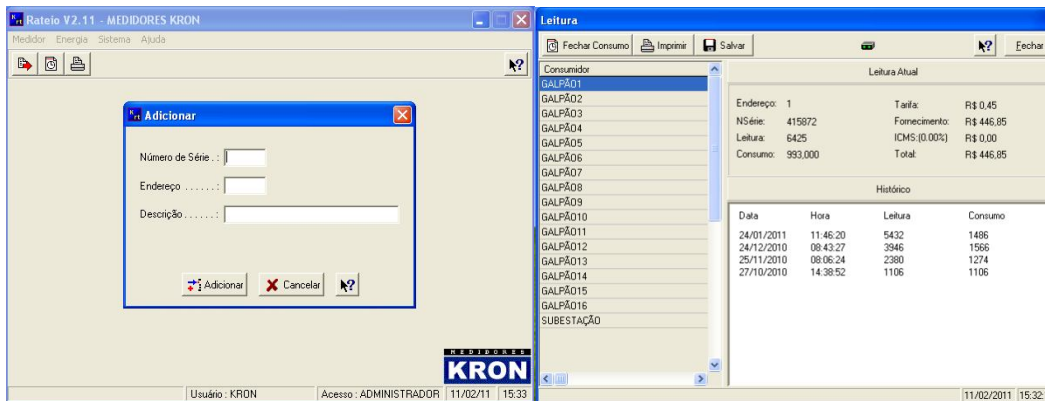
Rateio V2.11 - MEDIDORES KRON

Medidor Energia Sistema Ajuda

Adicionar

Número de Série . :

Endereço . . . . . . :

Descrição . . . . . . :

Adicionar Cancelar

MEDIDORES KRON

Usuário : KRON | Acesso : ADMINISTRADOR | 11/02/11 | 15:33

Leitura

Fechar Consumo Imprimir Salvar Fechar

Consumidor
GALPÃO1
GALPÃO2
GALPÃO3
GALPÃO4
GALPÃO5
GALPÃO6
GALPÃO7
GALPÃO8
GALPÃO9
GALPÃO10
GALPÃO11
GALPÃO12
GALPÃO13
GALPÃO14
GALPÃO15
GALPÃO16
SUBESTAÇÃO

Leitura Atual

Endereço: 1
NSérie: 415872
Leitura: 6425
Consumo: 993,000

Tarifa: R$ 0,45
Fornecimento: R$ 446,85
ICMS:(0.00%) R$ 0,00
Total: R$ 446,85

Histórico

| Data | Hora | Leitura | Consumo |
|---|---|---|---|
| 24/01/2011 | 11:46:20 | 5432 | 1486 |
| 24/12/2010 | 08:43:27 | 3946 | 1566 |
| 25/11/2010 | 08:06:24 | 2380 | 1274 |
| 27/10/2010 | 14:38:52 | 1106 | 1106 |

11/02/2011 15:32